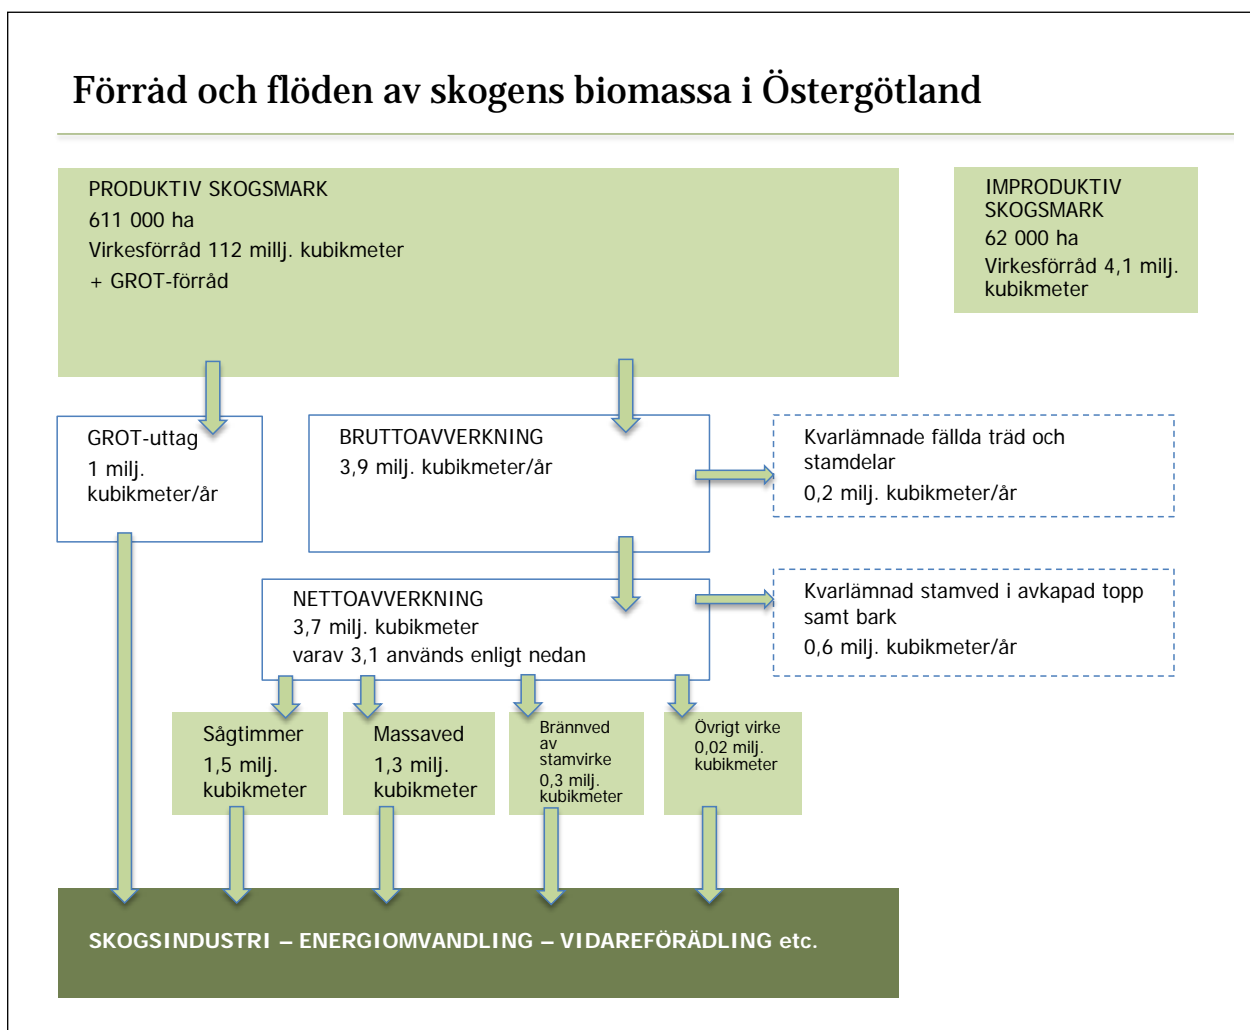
Förråd och flöden av skogens biomassa i Östergötland

PRODUKTIV SKOGSMARK
611 000 ha
Virkesförråd 112 millj. kubikmeter
+ GROT-förråd

IMPRODUKTIV SKOGSMARK
62 000 ha
Virkesförråd 4,1 milj. kubikmeter

GROT-uttag
1 milj. kubikmeter/år

BRUTTOAVVERKNING
3,9 milj. kubikmeter/år

Kvarlämnade fällda träd och stamdelar
0,2 milj. kubikmeter/år

NETTOAVVERKNING
3,7 milj. kubikmeter
varav 3,1 används enligt nedan

Kvarlämnad stamved i avkapad topp samt bark
0,6 milj. kubikmeter/år

Sågtimmer
1,5 milj. kubikmeter

Massaved
1,3 milj. kubikmeter

Brännved av stamvirke
0,3 milj. kubikmeter

Övrigt virke
0,02 milj. kubikmeter

SKOGSINDUSTRI – ENERGIOMVANDLING – VIDAREFÖRÄDLING etc.